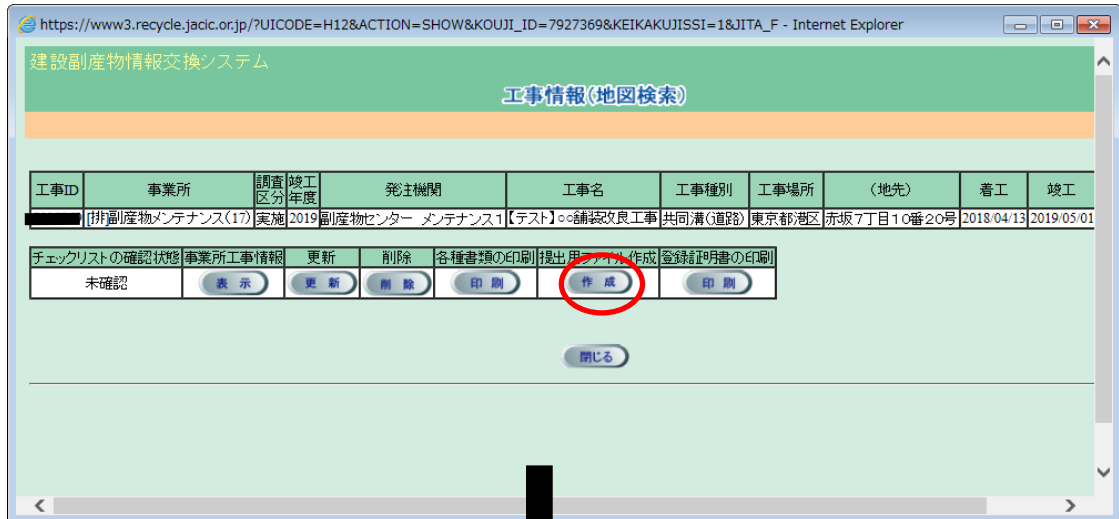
https://www3.recycle.jacic.or.jp/?UICODE=H12&ACTION=SHOW&KOUJI_ID=7927369&KEIKAKUJISSI=1&JITA_F - Internet Explorer

建設副産物情報交換システム

工事情報(地図検索)

| 工事ID | 事業所 | 調査区分 | 竣工年度 | 発注機関 | 工事名 | 工事種別 | 工事場所 | (地先) | 着工 | 竣工 |
|---|---|---|---|---|---|---|---|---|---|---|
| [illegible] | [排]副産物メンテナンス(17) | 実施 | 2019 | 副産物センター メンテナンス1 | 【テスト】○○舗装改良工事 | 共同溝(道路) | 東京都港区 | 赤坂7丁目10番20号 | 2018/04/13 | 2019/05/01 |

| チェックリストの確認状態 | 事業所工事情報 | 更新 | 削除 | 各種書類の印刷 | 提出用ファイル作成 | 登録証明書の印刷 |
|---|---|---|---|---|---|---|
| 未確認 | 表示 | 更新 | 削除 | 印刷 | 作成 | 印刷 |

閉じる